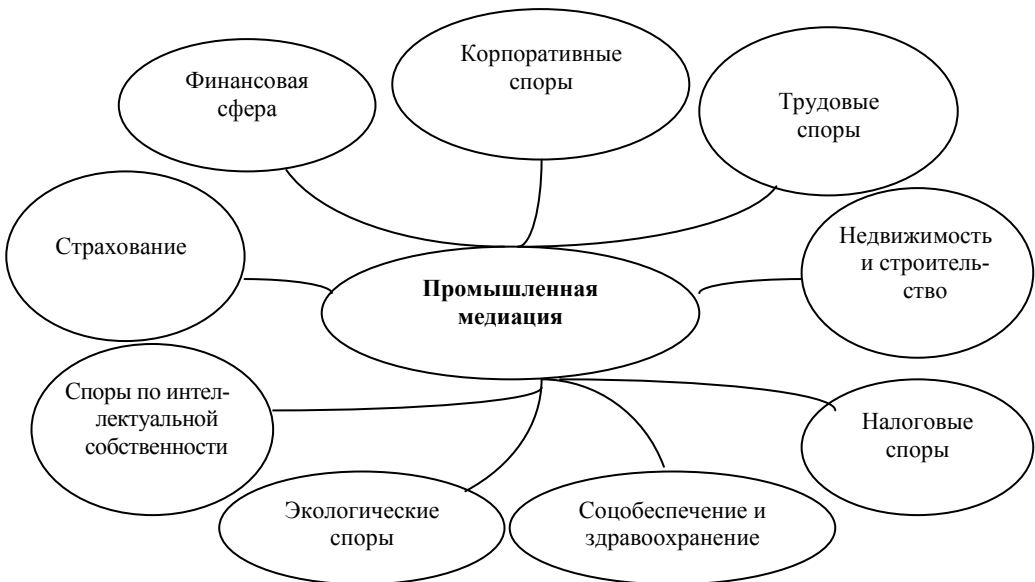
Финансовая сфера

Корпоративные споры

Трудовые споры

Страхование

Промышленная медиация

Недвижимость и строительство

Споры по интеллектуальной собственности

Налоговые споры

Экологические споры

Соцобеспечение и здравоохранение